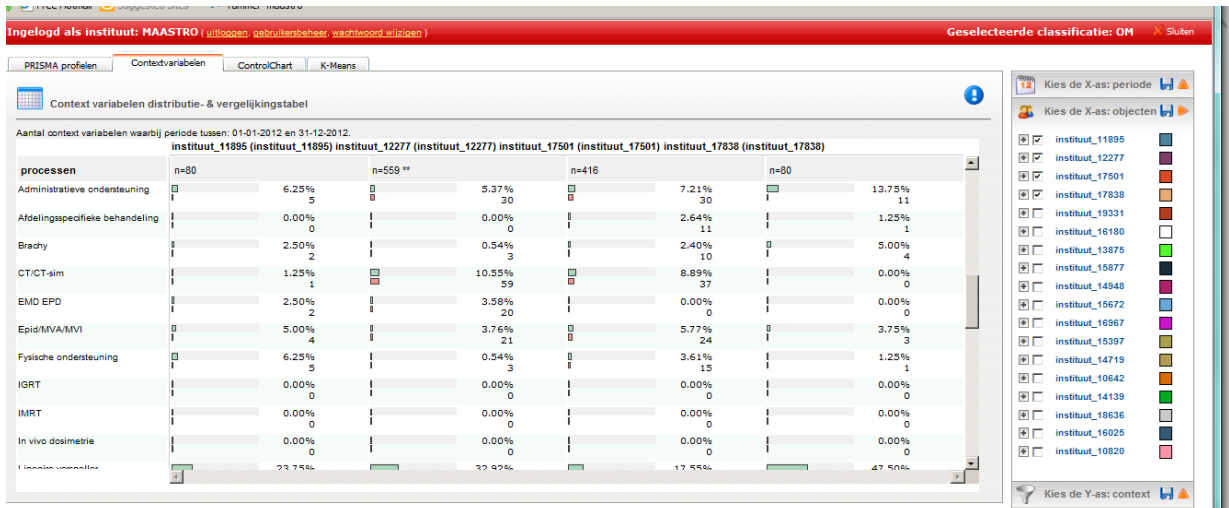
Ingelogd als instituut: MAASTRO ( uitloggen, gebruikersbeheer, wachtwoord wijzigen )

Geselecteerde classificatie: OM

Sluiten

PRISMA profielen | Contextvariabelen | ControlChart | K-Means

Context variabelen distributie- & vergelijkingstabel

Aantal context variabelen waarbij periode tussen: 01-01-2012 en 31-12-2012.

instituut_11895 (instituut_11895) instituut_12277 (instituut_12277) instituut_17501 (instituut_17501) instituut_17838 (instituut_17838)

| processen | n=80 | n=559 ** | n=416 | n=80 |
|---|---|---|---|---|
| Administratieve ondersteuning | 6.25% 5 | 5.37% 30 | 7.21% 30 | 13.75% 11 |
| Afdelingsspecifieke behandeling | 0.00% 0 | 0.00% 0 | 2.64% 11 | 1.25% 1 |
| Brachy | 2.50% 2 | 0.54% 3 | 2.40% 10 | 5.00% 4 |
| CT/CT-sim | 1.25% 1 | 10.55% 59 | 8.89% 37 | 0.00% 0 |
| EMD EPD | 2.50% 2 | 3.58% 20 | 0.00% 0 | 0.00% 0 |
| Epid/MVA/MVI | 5.00% 4 | 3.76% 21 | 5.77% 24 | 3.75% 3 |
| Fysische ondersteuning | 6.25% 5 | 0.54% 3 | 3.61% 15 | 1.25% 1 |
| IGRT | 0.00% 0 | 0.00% 0 | 0.00% 0 | 0.00% 0 |
| IMRT | 0.00% 0 | 0.00% 0 | 0.00% 0 | 0.00% 0 |
| In vivo dosimetrie | 0.00% 0 | 0.00% 0 | 0.00% 0 | 0.00% 0 |
| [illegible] | 23.75% | 32.92% | 17.55% | 47.50% |

Kies de X-as: periode

Kies de X-as: objecten

instituut_11895
instituut_12277
instituut_17501
instituut_17838
instituut_19331
instituut_16180
instituut_13875
instituut_15877
instituut_14948
instituut_15672
instituut_16967
instituut_15397
instituut_14719
instituut_10642
instituut_14139
instituut_18636
instituut_16025
instituut_10820

Kies de Y-as: context